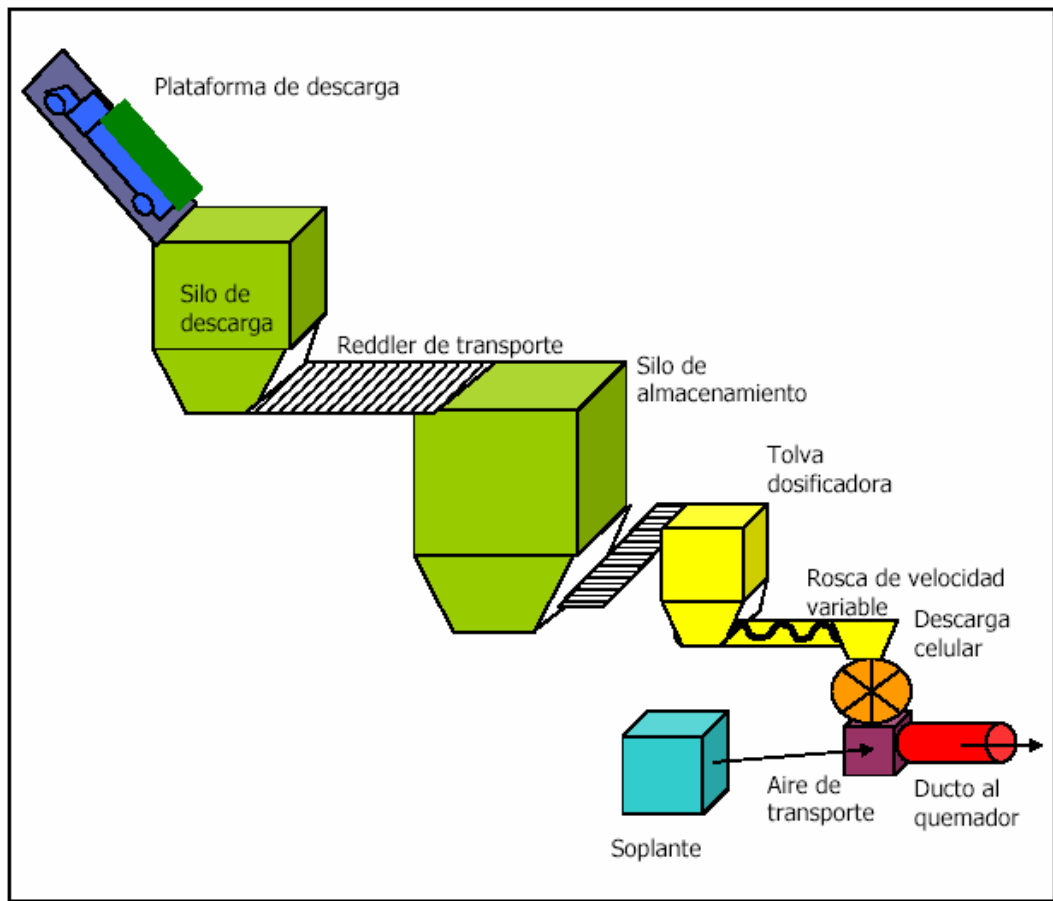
Plataforma de descarga

Silo de descarga

Reddler de transporte

Silo de almacenamiento

Tolva dosificadora

Rosca de velocidad variable

Descarga celular

Soplante

Aire de transporte

Ducto al quemador